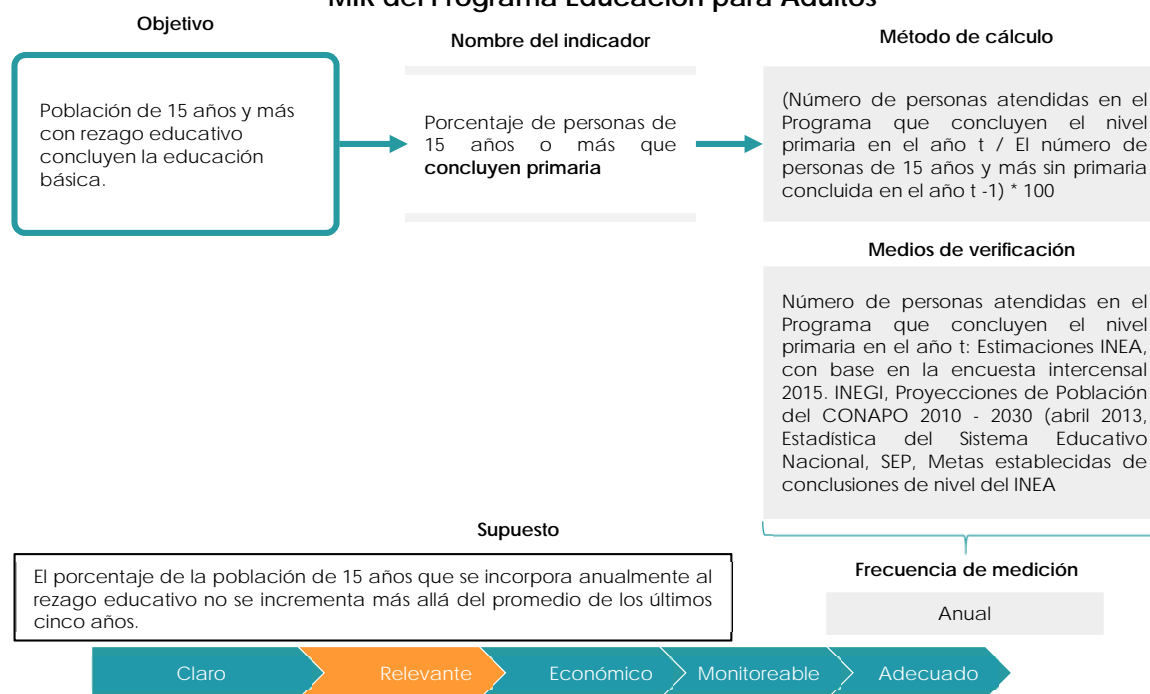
MIR del Programa Educación para Adultos

Objetivo

Población de 15 años y más con rezago educativo concluyen la educación básica.

Nombre del indicador

Porcentaje de personas de 15 años o más que **concluyen primaria**

Método de cálculo

(Número de personas atendidas en el Programa que concluyen el nivel primaria en el año t / El número de personas de 15 años y más sin primaria concluida en el año t -1) * 100

Medios de verificación

Número de personas atendidas en el Programa que concluyen el nivel primaria en el año t: Estimaciones INEA, con base en la encuesta intercensal 2015. INEGI, Proyecciones de Población del CONAPO 2010 - 2030 (abril 2013, Estadística del Sistema Educativo Nacional, SEP, Metas establecidas de conclusiones de nivel del INEA

Supuesto

El porcentaje de la población de 15 años que se incorpora anualmente al rezago educativo no se incrementa más allá del promedio de los últimos cinco años.

Frecuencia de medición

Anual

Claro
Relevante
Económico
Monitoreable
Adecuado